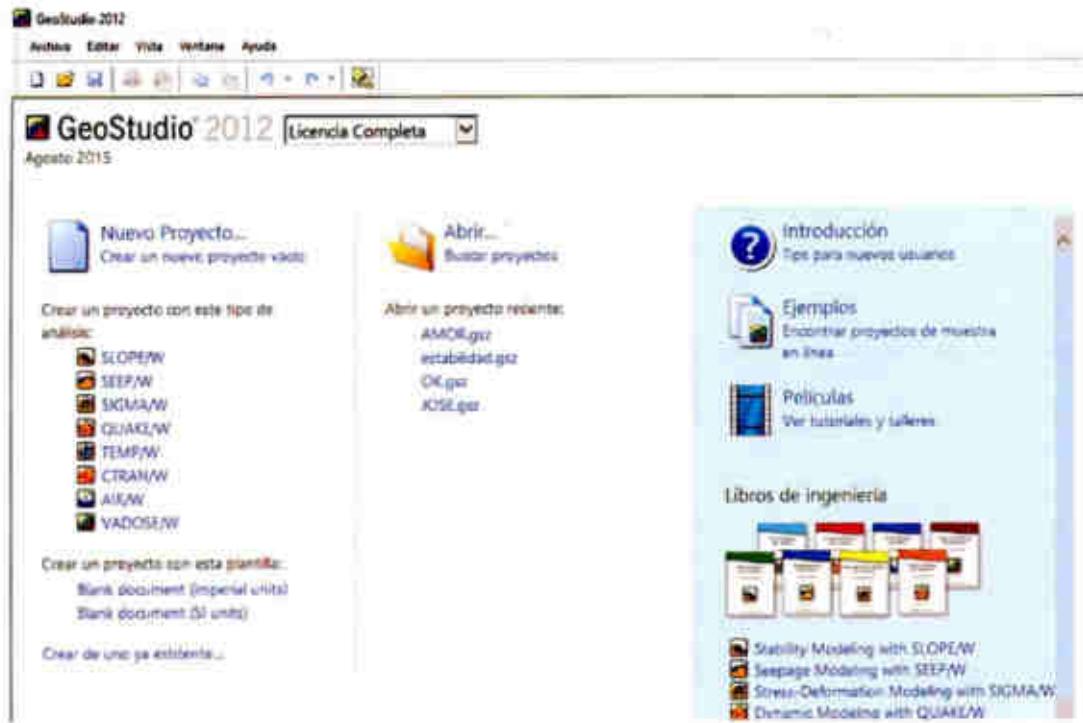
GeoStudio 2012

Archivo Editar Vista Ventana Ayuda

GeoStudio 2012 Licencia Completa
Agosto 2015

Nuevo Proyecto...
Crear un nuevo proyecto vacío

Crear un proyecto con este tipo de análisis:
SLOPE/W
SEEP/W
SIGMA/W
QUAKE/W
TEMP/W
CTRAN/W
AIR/W
VADOSE/W

Crear un proyecto con esta plantilla:
Blank document (imperial units)
Blank document (SI units)

Crear de uno ya existente...

Abrir...
Buscar proyectos

Abrir un proyecto reciente:
AMOR.gsz
estabilidad.gsz
OK.gsz
JOSE.gsz

Introducción
Tips para nuevos usuarios

Ejemplos
Encontrar proyectos de muestra en línea

Películas
Ver tutoriales y talleres

Libros de ingeniería

Stability Modeling with SLOPE/W
Seepage Modeling with SEEP/W
Stress-Deformation Modeling with SIGMA/W
Dynamic Modeling with QUAKE/W